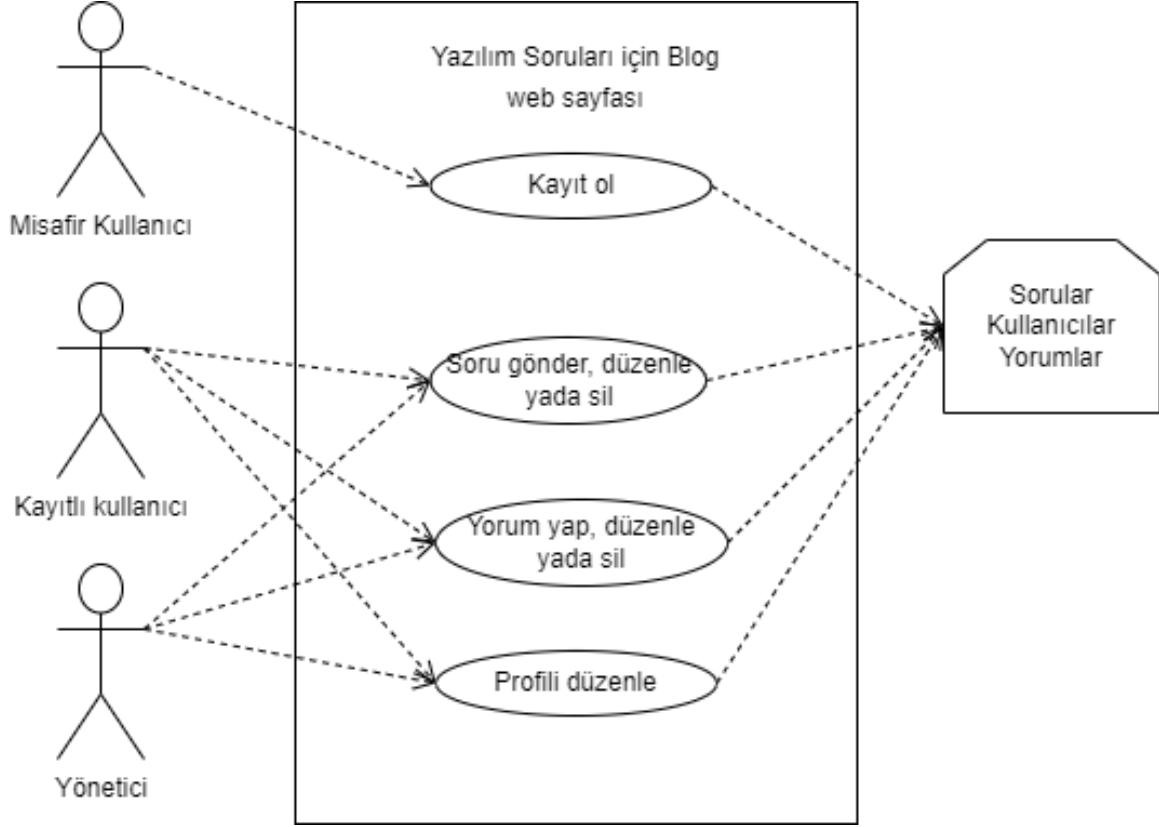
Yazılım Soruları için Blog web sayfası

Misafir Kullanıcı

Kayıt ol

Kayıtlı kullanıcı

Soru gönder, düzenle yada sil

Yorum yap, düzenle yada sil

Yönetici

Profili düzenle

Sorular
Kullanıcılar
Yorumlar